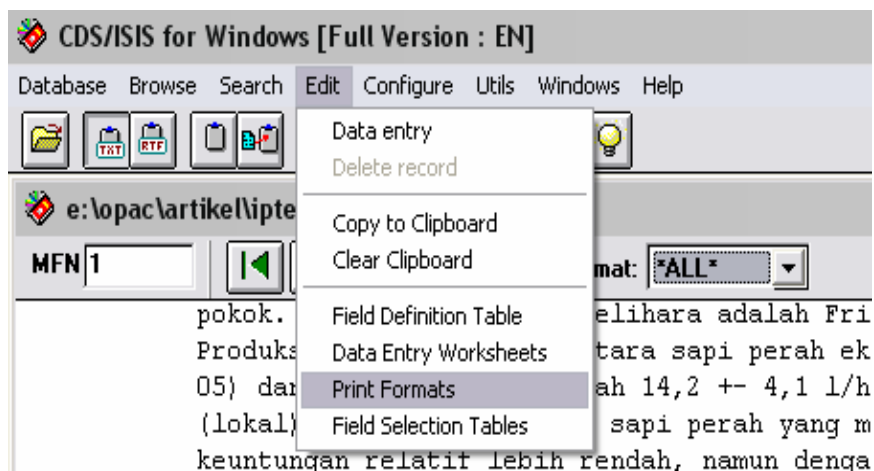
CDS/ISIS for Windows [Full Version : EN]

Database Browse Search Edit Configure Utils Windows Help

TXT RTF

Data entry
Delete record
Copy to Clipboard
Clear Clipboard
Field Definition Table
Data Entry Worksheets
Print Formats
Field Selection Tables

e:\opac\artikel\ipte

MFN 1

mat: *ALL*

pokok. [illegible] elihara adalah Fri
Produks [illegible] tara sapi perah ek
05) da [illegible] ah 14,2 +- 4,1 l/h
(lokal) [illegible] sapi perah yang m
keuntungan relatif lebih rendah, namun denga